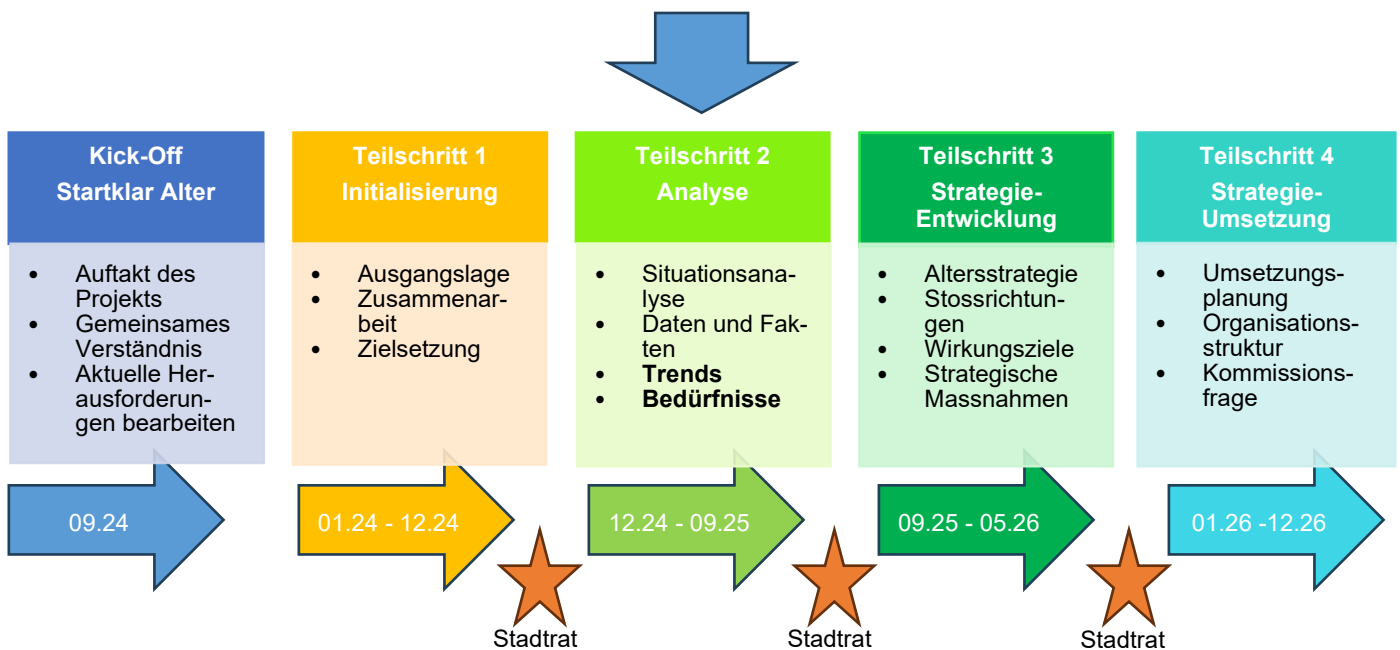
Kick-Off
Startklar Alter

- Auftakt des Projekts
- Gemeinsames Verständnis
- Aktuelle Herausforderungen bearbeiten

09.24

Teilschritt 1
Initialisierung

- Ausgangslage
- Zusammenarbeit
- Zielsetzung

01.24 - 12.24

Stadtrat

Teilschritt 2
Analyse

- Situationsanalyse
- Daten und Fakten
- **Trends**
- **Bedürfnisse**

12.24 - 09.25

Stadtrat

Teilschritt 3
Strategie-Entwicklung

- Altersstrategie
- Stossrichtungen
- Wirkungsziele
- Strategische Massnahmen

09.25 - 05.26

Stadtrat

Teilschritt 4
Strategie-Umsetzung

- Umsetzungsplanung
- Organisationsstruktur
- Kommissionsfrage

01.26 -12.26